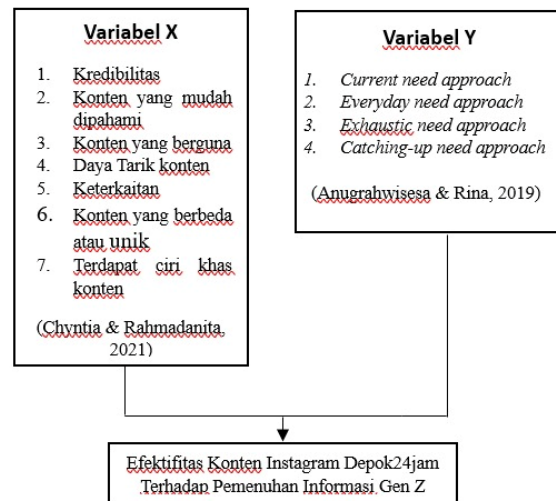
Variabel X

1. Kredibilitas
2. Konten yang mudah dipahami
3. Konten yang berguna
4. Daya Tarik konten
5. Keterkaitan
6. Konten yang berbeda atau unik
7. Terdapat ciri khas konten

(Chyntia & Rahmadanita, 2021)

Variabel Y

1. Current need approach
2. Everyday need approach
3. Exhaustic need approach
4. Catching-up need approach

(Anugrahwisesa & Rina, 2019)

Efektifitas Konten Instagram Depok24jam Terhadap Pemenuhan Informasi Gen Z